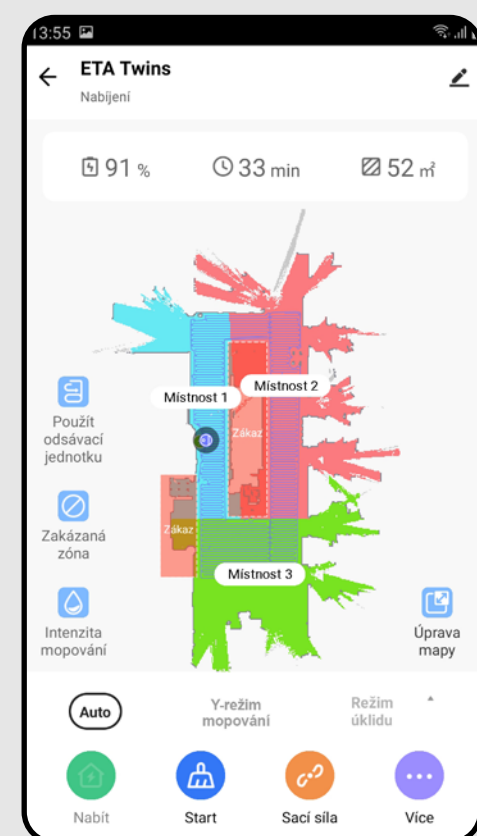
13:55

ETA Twins

Nabíjení

91 %

33 min

52 m²

Místnost 1

Místnost 2

Zákaz

Zákaz

Místnost 3

Použít odsávací jednotku

Zakázaná zóna

Intenzita mopování

Úprava mapy

Auto

Y-režim mopování

Režim úklidu

Nabít

Start

Sací síla

Více